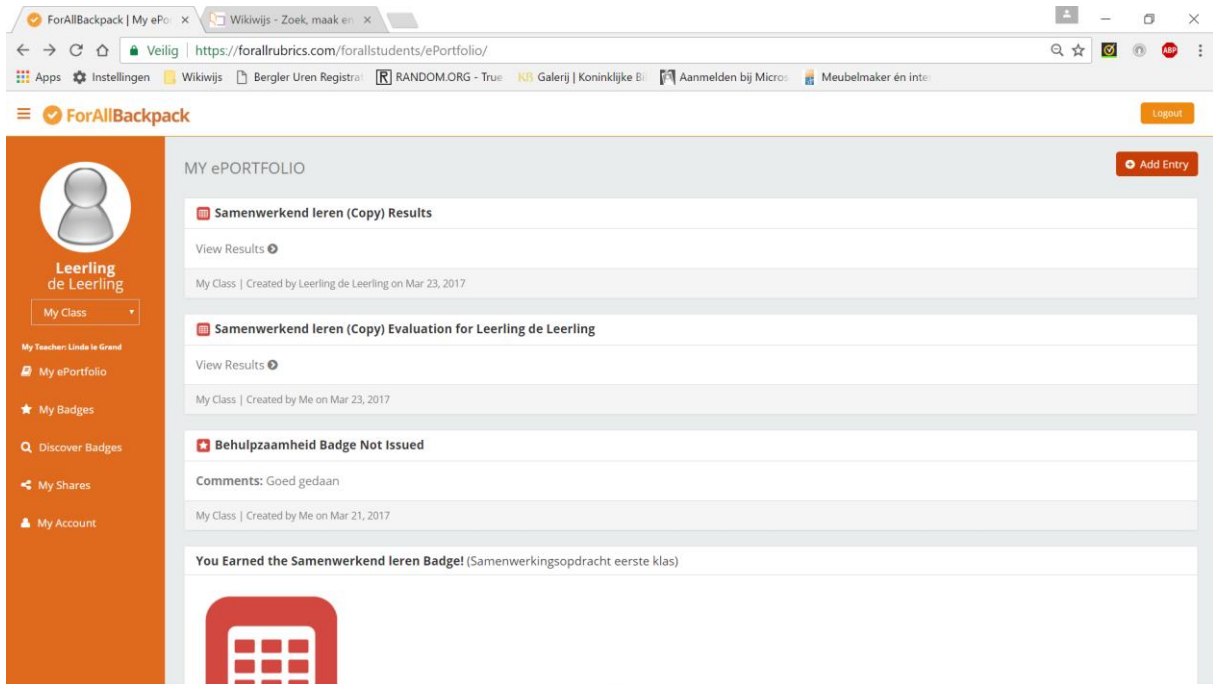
ForAllBackpack | My ePor ×
Wikiwijs - Zoek, maak en ×

Veilig | https://forallrubrics.com/forallstudents/ePortfolio/

Apps Instellingen Wikiwijs Bergler Uren Registrat RANDOM.ORG - True Galerij | Koninklijke B Aanmelden bij Micros Meubelmaker én inte

ForAllBackpack

Logout

Leerling de Leerling

My Class

My Teacher: Linda le Grand

My ePortfolio

My Badges

Discover Badges

My Shares

My Account

MY ePORTFOLIO

Add Entry

Samenwerkend leren (Copy) Results

View Results

My Class | Created by Leerling de Leerling on Mar 23, 2017

Samenwerkend leren (Copy) Evaluation for Leerling de Leerling

View Results

My Class | Created by Me on Mar 23, 2017

Behulpzaamheid Badge Not Issued

Comments: Goed gedaan

My Class | Created by Me on Mar 21, 2017

You Earned the Samenwerkend leren Badge! (Samenwerkingsopdracht eerste klas)